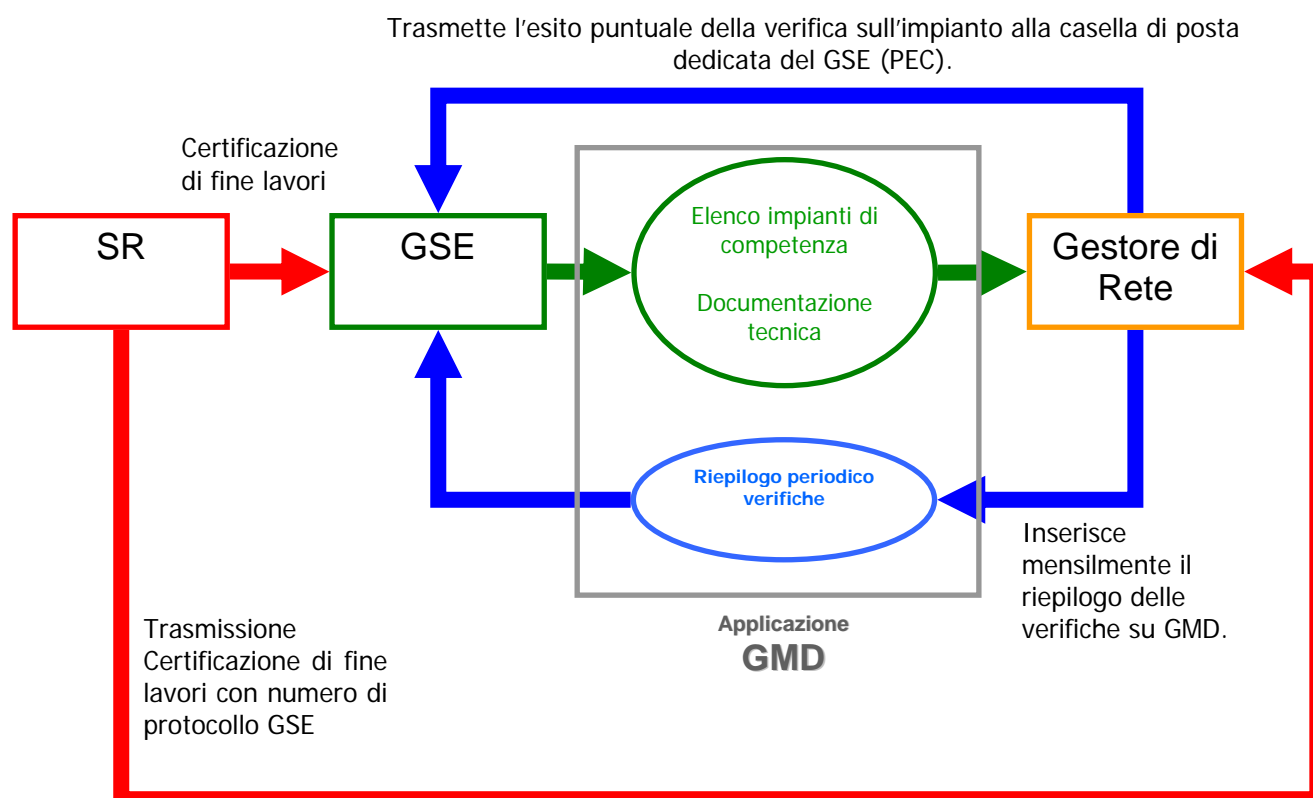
Trasmette l'esito puntuale della verifica sull'impianto alla casella di posta dedicata del GSE (PEC).

Certificazione di fine lavori

SR

GSE

Elenco impianti di competenza

Documentazione tecnica

Gestore di Rete

Riepilogo periodico verifiche

Inserisce mensilmente il riepilogo delle verifiche su GMD.

Trasmissione Certificazione di fine lavori con numero di protocollo GSE

Applicazione
GMD